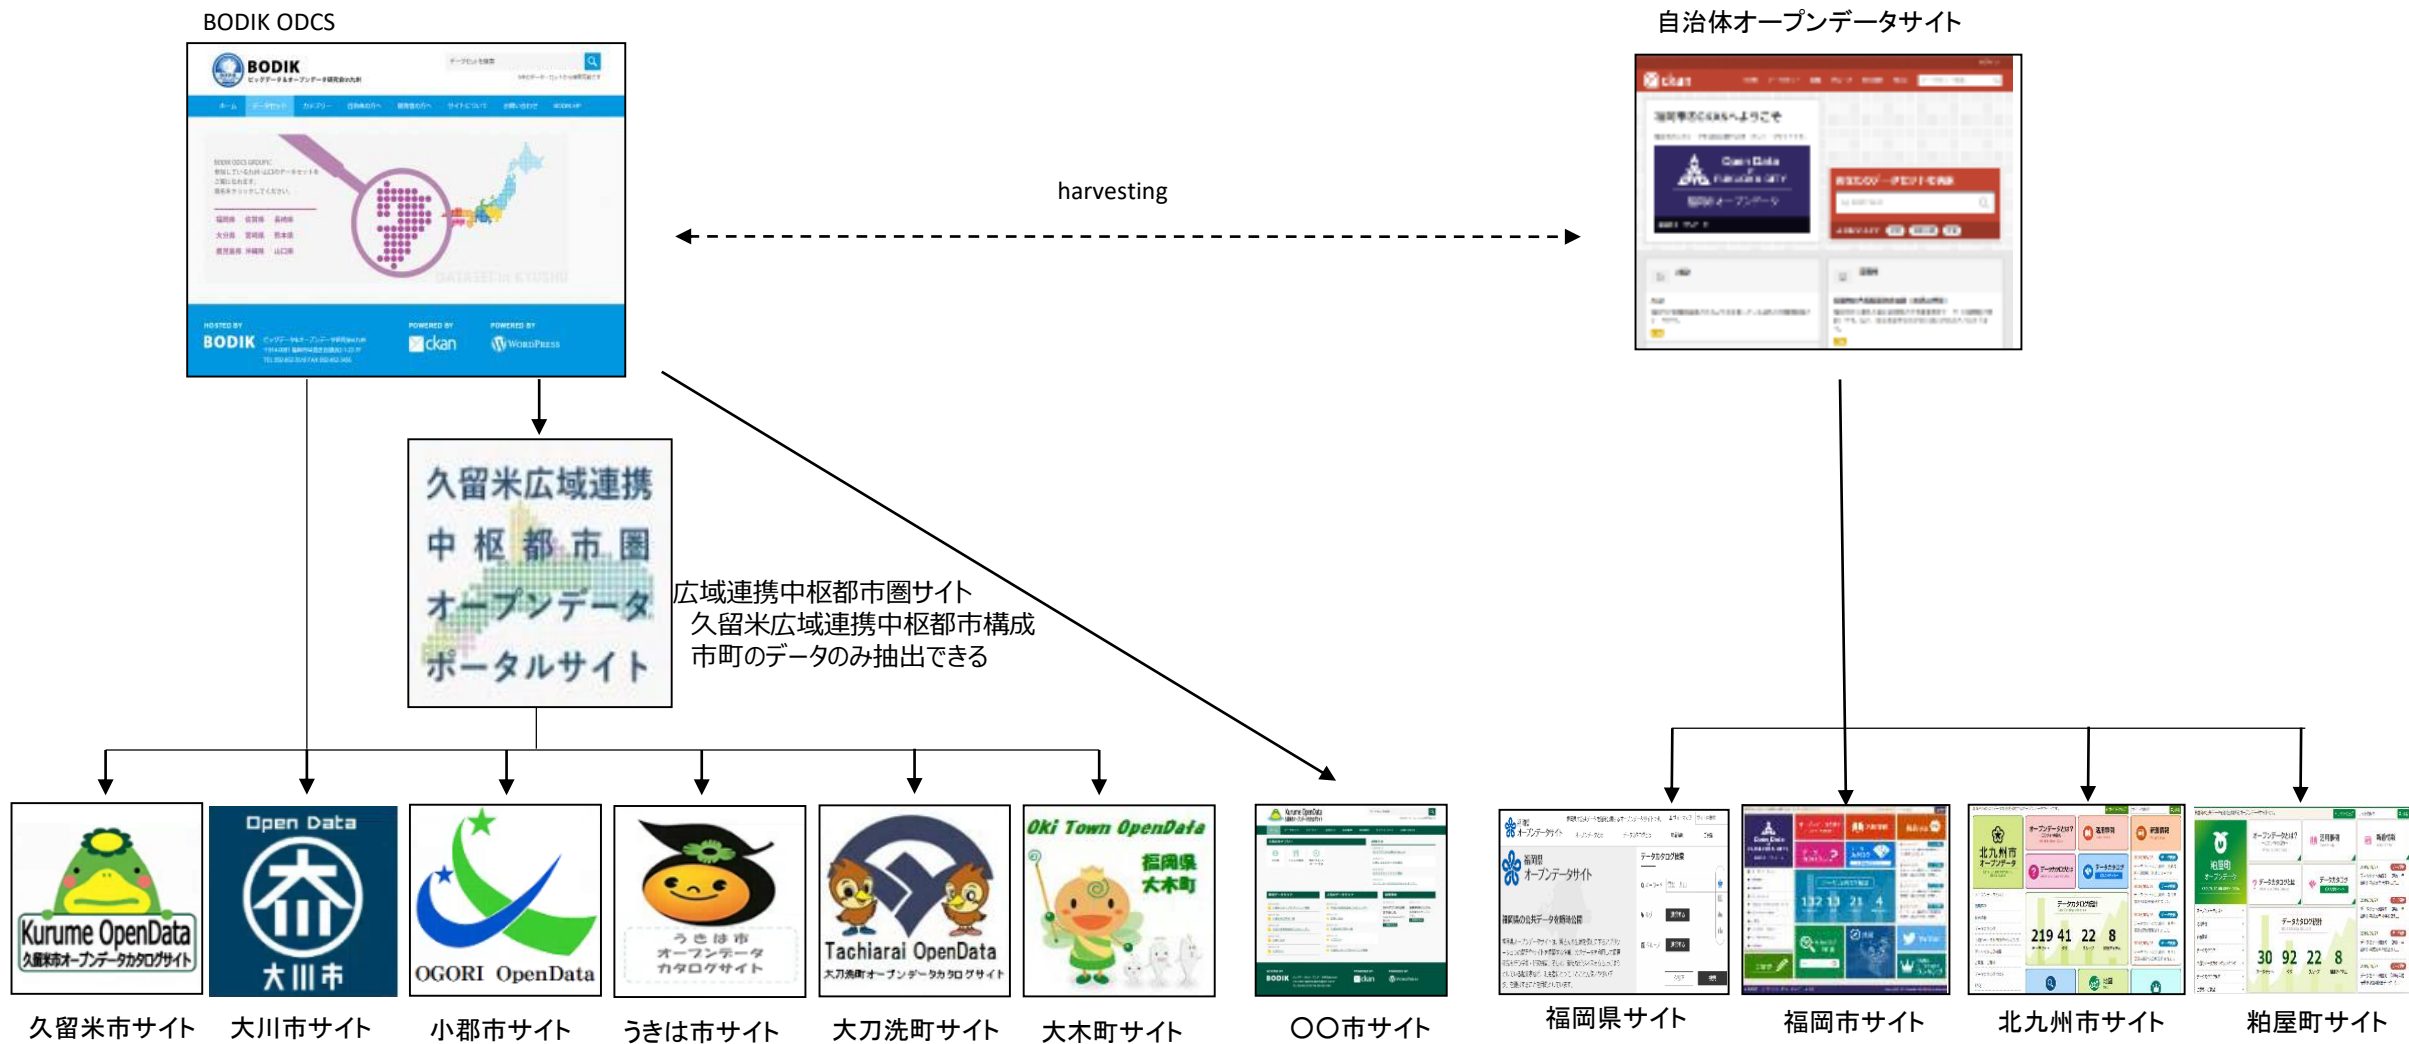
BODIK ODCS

BODIK

自治体オープンデータサイト

harvesting

久留米広域連携
中枢都市圏
オープンデータ
ポータルサイト

広域連携中枢都市圏サイト
久留米広域連携中枢都市構成市町のデータのみ抽出できる

Kurume OpenData
久留米市オープンデータカタログサイト

Open Data
大川市

OGORI OpenData

うきは市
オープンデータ
カタログサイト

Tachiarai OpenData
大刀洗町オープンデータカタログサイト

Oki Town OpenData
福岡県
大木町

久留米市サイト
大川市サイト
小郡市サイト
うきは市サイト
大刀洗町サイト
大木町サイト
〇〇市サイト
福岡県サイト
福岡市サイト
北九州市サイト
粕屋町サイト